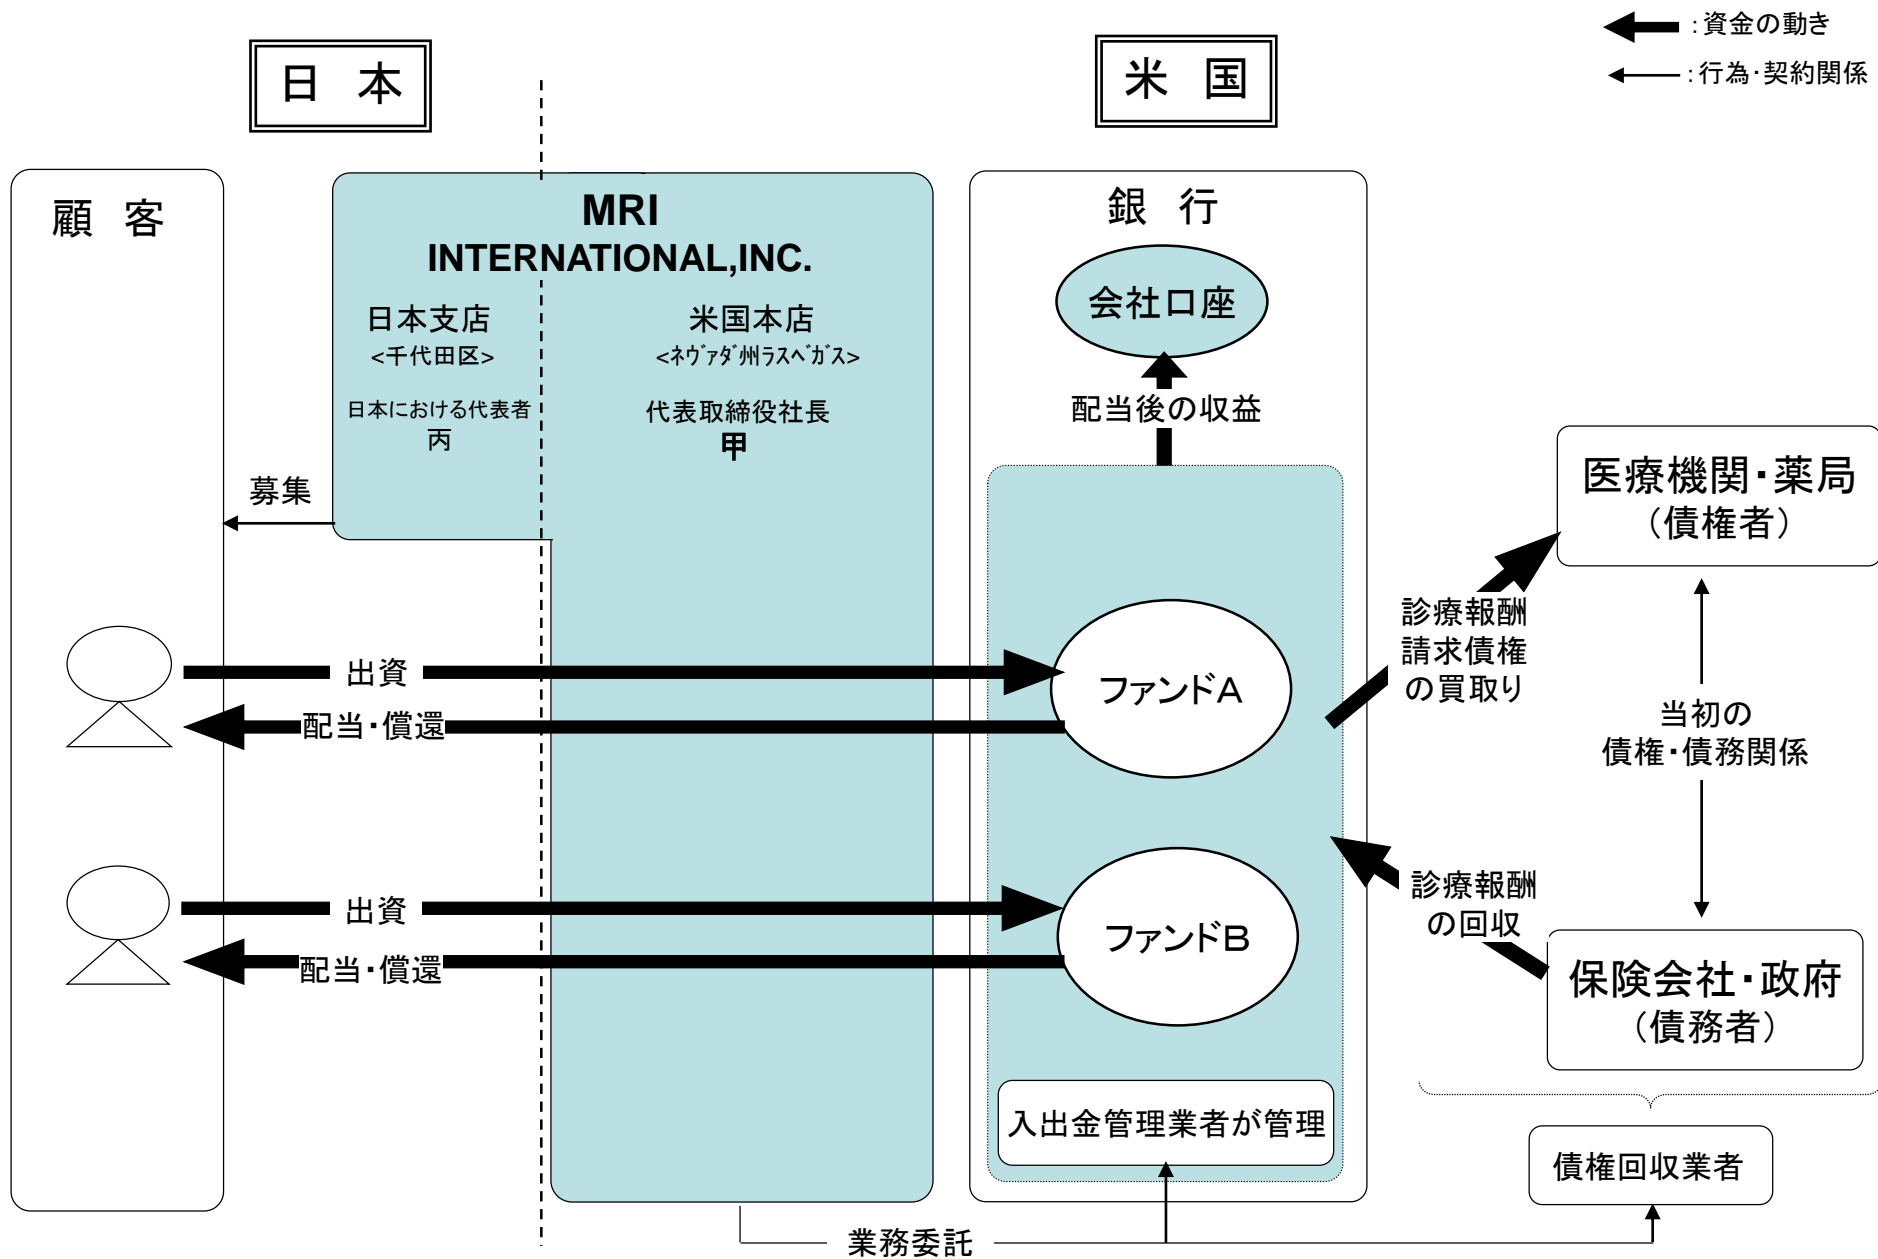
:資金の動き
:行為･契約関係

日 本

米 国

顧 客

MRI
INTERNATIONAL,INC.

日本支店
<千代田区>
日本における代表者
丙

米国本店
<ﾈｳﾞｧﾀﾞ州ﾗｽﾍﾞｶﾞｽ>
代表取締役社長
甲

募集

銀 行

会社口座

配当後の収益

医療機関・薬局
（債権者）

診療報酬
請求債権
の買取り

当初の
債権・債務関係

出資

配当・償還

ファンドA

出資

配当・償還

ファンドB

診療報酬
の回収

保険会社・政府
（債務者）

入出金管理業者が管理

債権回収業者

業務委託